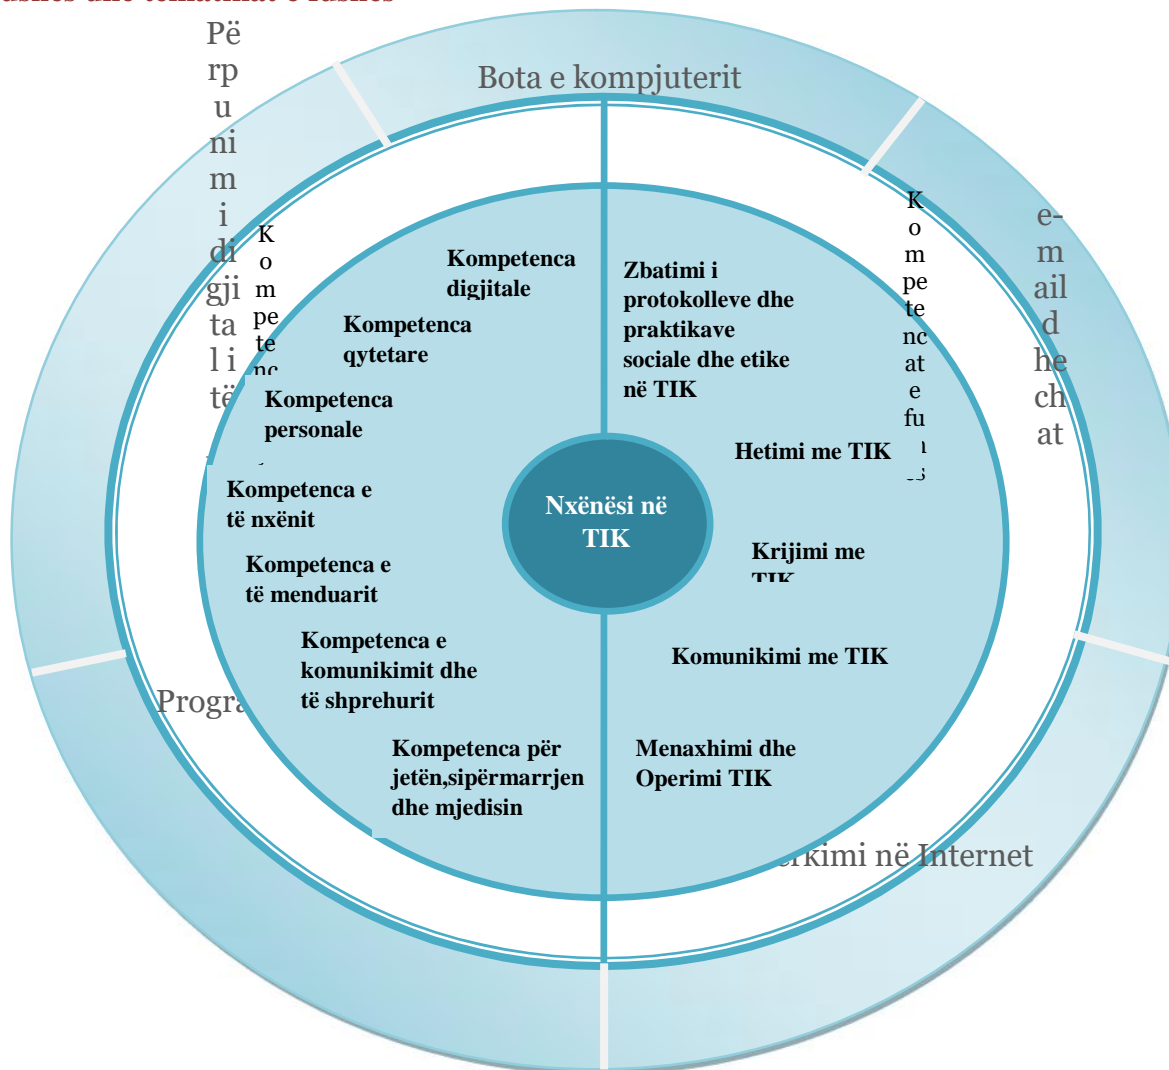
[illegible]

Përpunimi digjital i të

Bota e kompjuterit

e-mail dhe chat

Kompetenc

Kompetencat e fu

Kompetenca digjitale

Kompetenca qytetare

Kompetenca personale

Kompetenca e të nxënit

Kompetenca e të menduarit

Kompetenca e komunikimit dhe të shprehurit

Kompetenca për jetën,sipërmarrjen dhe mjedisin

Zbatimi i protokolleve dhe praktikave sociale dhe etike në TIK

Hetimi me TIK

Krijimi me TIK

Komunikimi me TIK

Menaxhimi dhe Operimi TIK

Nxënësi në TIK

Progra

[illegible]rkimi në Internet